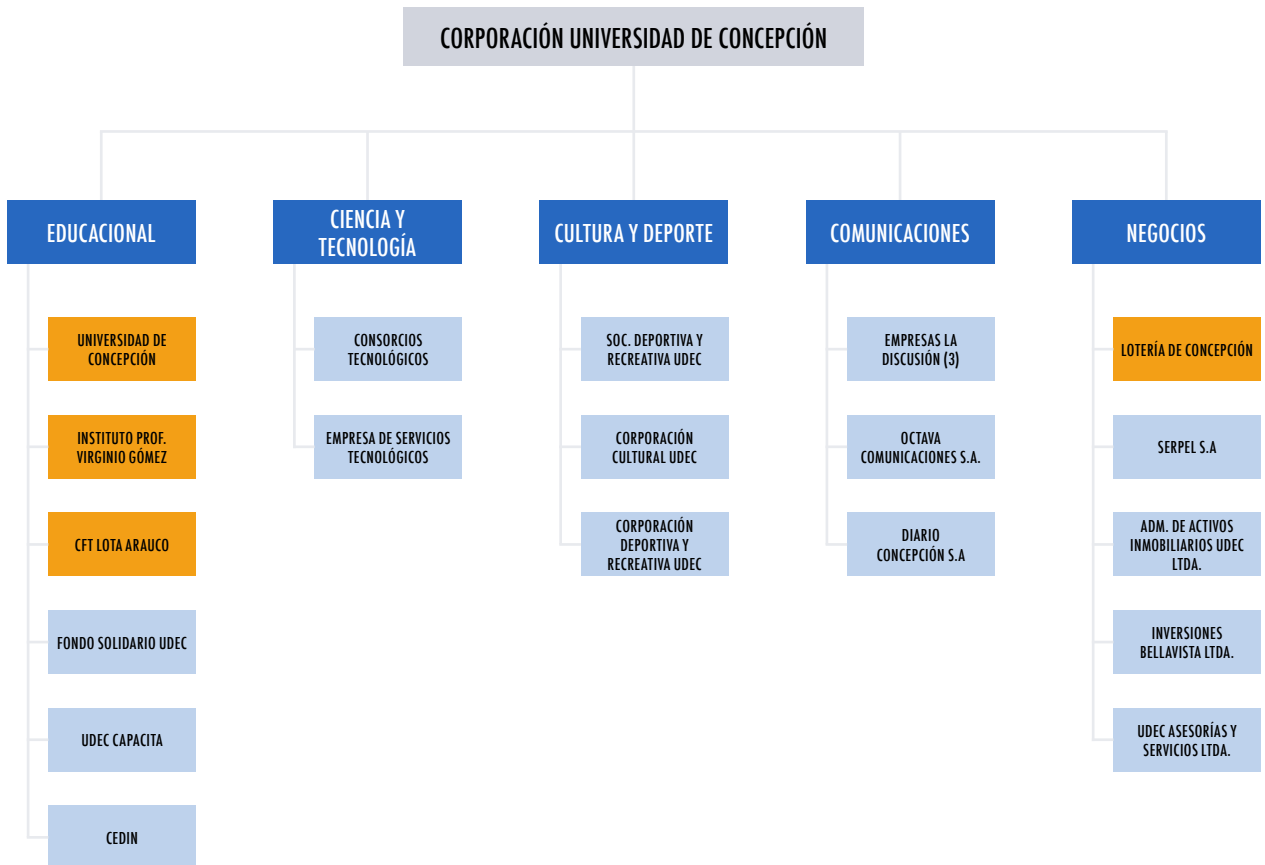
CORPORACIÓN UNIVERSIDAD DE CONCEPCIÓN

EDUCACIONAL

UNIVERSIDAD DE CONCEPCIÓN

INSTITUTO PROF. VIRGINIO GÓMEZ

CFT LOTA ARAUCO

FONDO SOLIDARIO UDEC

UDEC CAPACITA

CEDIN

CIENCIA Y TECNOLOGÍA

CONSORCIOS TECNOLÓGICOS

EMPRESA DE SERVICIOS TECNOLÓGICOS

CULTURA Y DEPORTE

SOC. DEPORTIVA Y RECREATIVA UDEC

CORPORACIÓN CULTURAL UDEC

CORPORACIÓN DEPORTIVA Y RECREATIVA UDEC

COMUNICACIONES

EMPRESAS LA DISCUSIÓN (3)

OCTAVA COMUNICACIONES S.A.

DIARIO CONCEPCIÓN S.A

NEGOCIOS

LOTERÍA DE CONCEPCIÓN

SERPEL S.A

ADM. DE ACTIVOS INMOBILIARIOS UDEC LTDA.

INVERSIONES BELLAVISTA LTDA.

UDEC ASESORÍAS Y SERVICIOS LTDA.